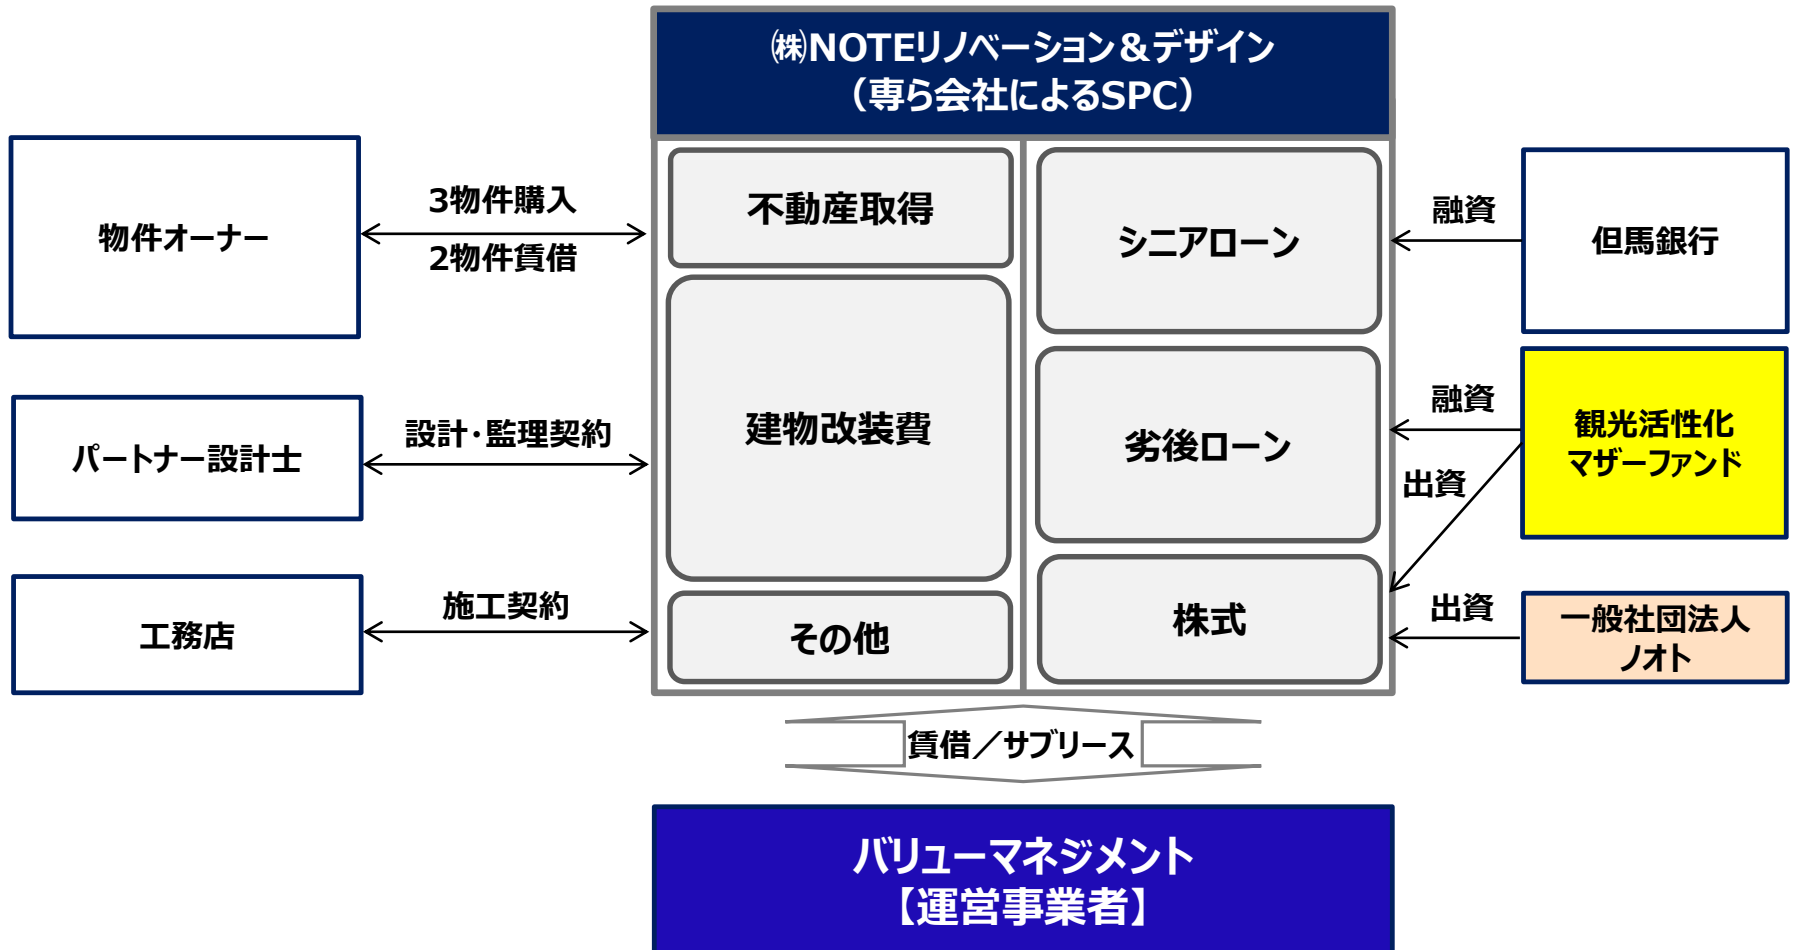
㈱NOTEリノベーション&デザイン
（専ら会社によるSPC）

物件オーナー

3物件購入
2物件賃借

不動産取得

シニアローン

融資

但馬銀行

パートナー設計士

設計・監理契約

建物改装費

劣後ローン

融資

観光活性化マザーファンド

出資

工務店

施工契約

その他

株式

出資

一般社団法人ノオト

賃借／サブリース

バリューマネジメント
【運営事業者】